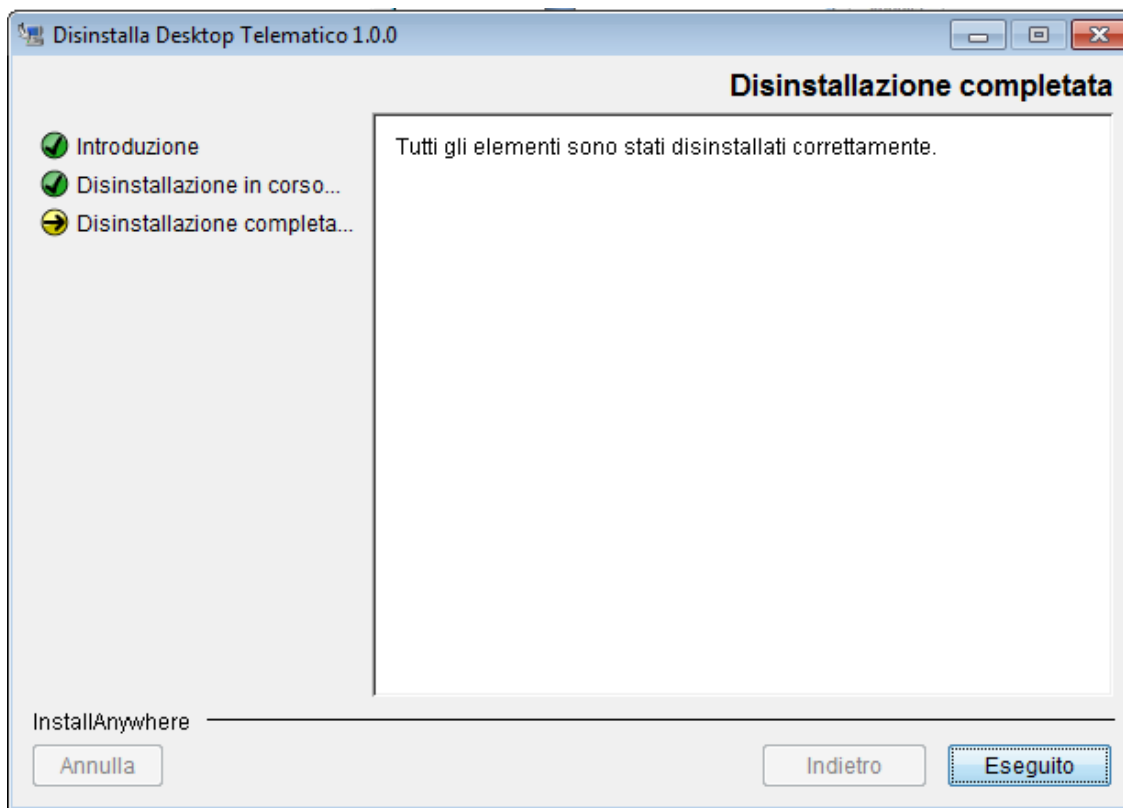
Disinstalla Desktop Telematico 1.0.0

Disinstallazione completata

Introduzione
Disinstallazione in corso...
Disinstallazione completa...

Tutti gli elementi sono stati disinstallati correttamente.

InstallAnywhere

Annulla

Indietro

Eseguito